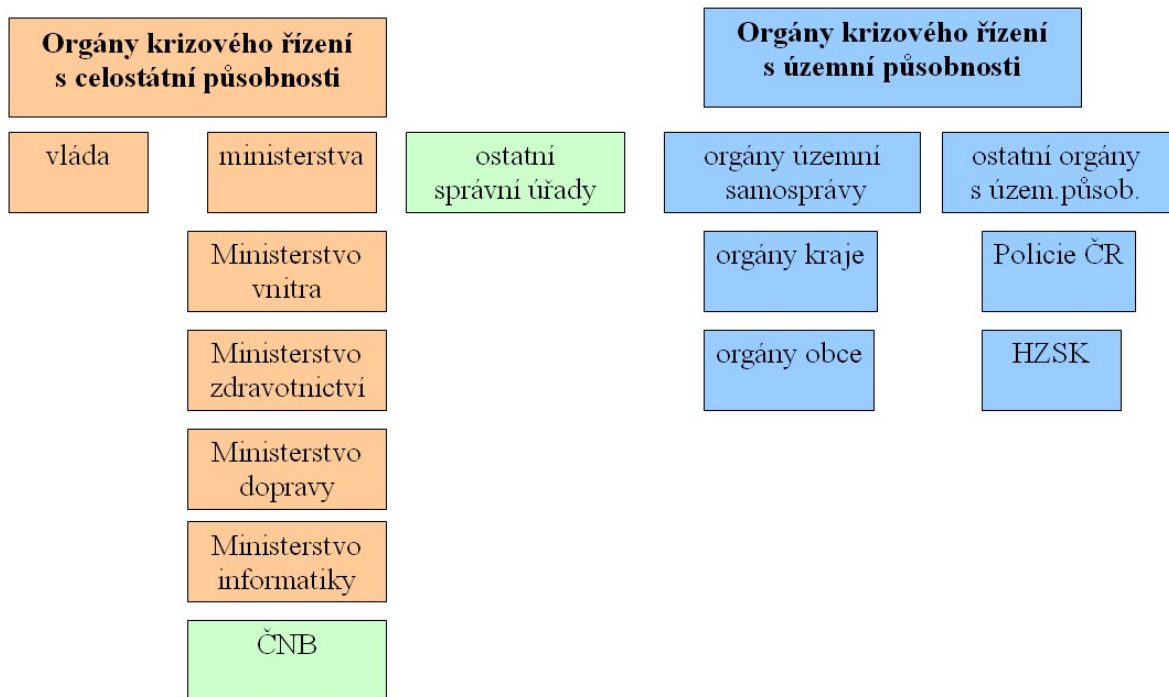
Orgány krizového řízení s celostátní působnosti

Orgány krizového řízení s územní působnosti

vláda

ministerstva

ostatní správní úřady

orgány územní samosprávy

ostatní orgány s územ.působ.

Ministerstvo vnitra

Ministerstvo zdravotnictví

Ministerstvo dopravy

Ministerstvo informatiky

ČNB

orgány kraje

orgány obce

Policie ČR

HZSK